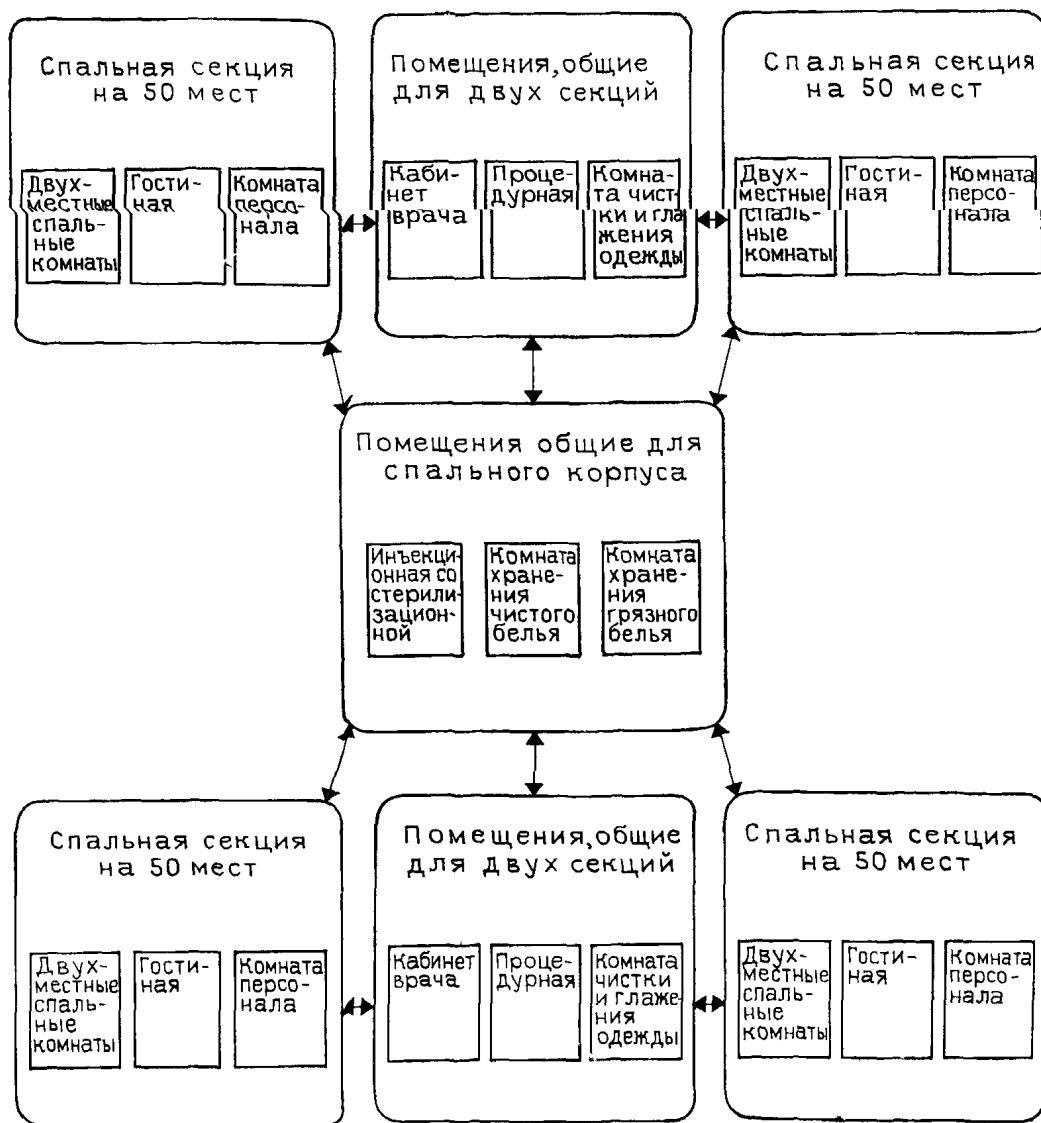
Спальная секция на 50 мест

Двухместные спальные комнаты

Гостиная

Комната персонала

Помещения, общие для двух секций

Кабинет врача

Процедурная

Комната чистки и глажения одежды

Спальная секция на 50 мест

Двухместные спальные комнаты

Гостиная

Комната персонала

Помещения общие для спального корпуса

Инъекционная со стерилизационной

Комната хранения чистого белья

Комната хранения грязного белья

Спальная секция на 50 мест

Двухместные спальные комнаты

Гостиная

Комната персонала

Помещения, общие для двух секций

Кабинет врача

Процедурная

Комната чистки и глажения одежды

Спальная секция на 50 мест

Двухместные спальные комнаты

Гостиная

Комната персонала